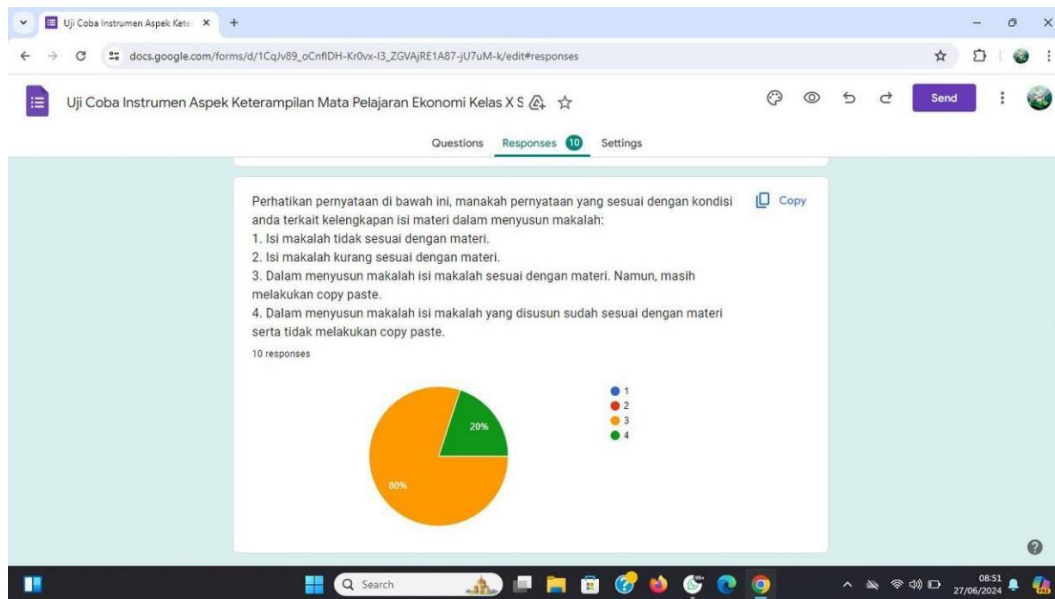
Uji Coba Instrumen Aspek Kete ×

docs.google.com/forms/d/1CqJv89_oCnflDH-Kr0vx-I3_ZGVAjRE1A87-jU7uM-k/edit#responses

Uji Coba Instrumen Aspek Keterampilan Mata Pelajaran Ekonomi Kelas X S

Send

Questions Responses 10 Settings

Perhatikan pernyataan di bawah ini, manakah pernyataan yang sesuai dengan kondisi anda terkait kelengkapan isi materi dalam menyusun makalah:
1. Isi makalah tidak sesuai dengan materi.
2. Isi makalah kurang sesuai dengan materi.
3. Dalam menyusun makalah isi makalah sesuai dengan materi. Namun, masih melakukan copy paste.
4. Dalam menyusun makalah isi makalah yang disusun sudah sesuai dengan materi serta tidak melakukan copy paste.

Copy

10 responses

20%
80%

1
2
3
4

Search

08:51
27/06/2024